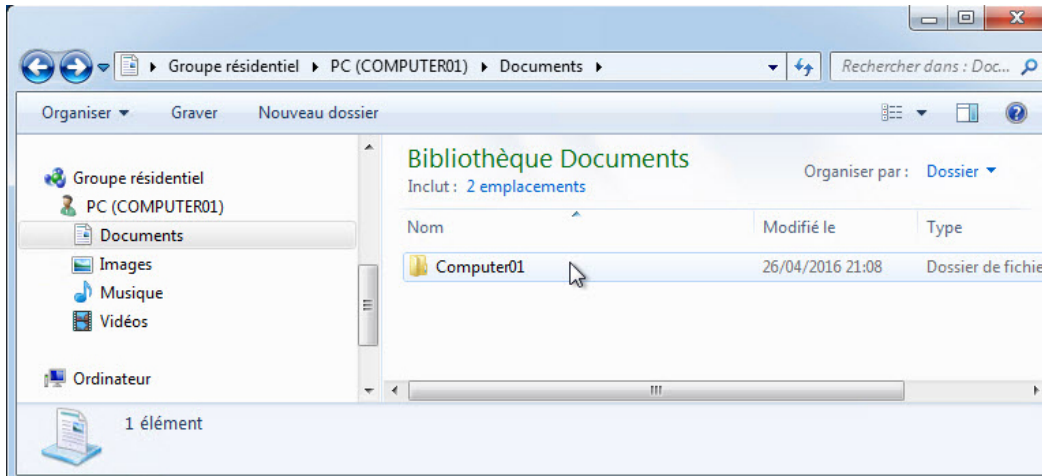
Groupe résidentiel ▸ PC (COMPUTER01) ▸ Documents ▸

Rechercher dans : Doc...

Organiser ▾ Graver Nouveau dossier

Groupe résidentiel
PC (COMPUTER01)
Documents
Images
Musique
Vidéos

Ordinateur

Bibliothèque Documents
Inclut : 2 emplacements

Organiser par : Dossier ▾

| Nom | Modifié le | Type |
|---|---|---|
| Computer01 | 26/04/2016 21:08 | Dossier de fichie |

1 élément